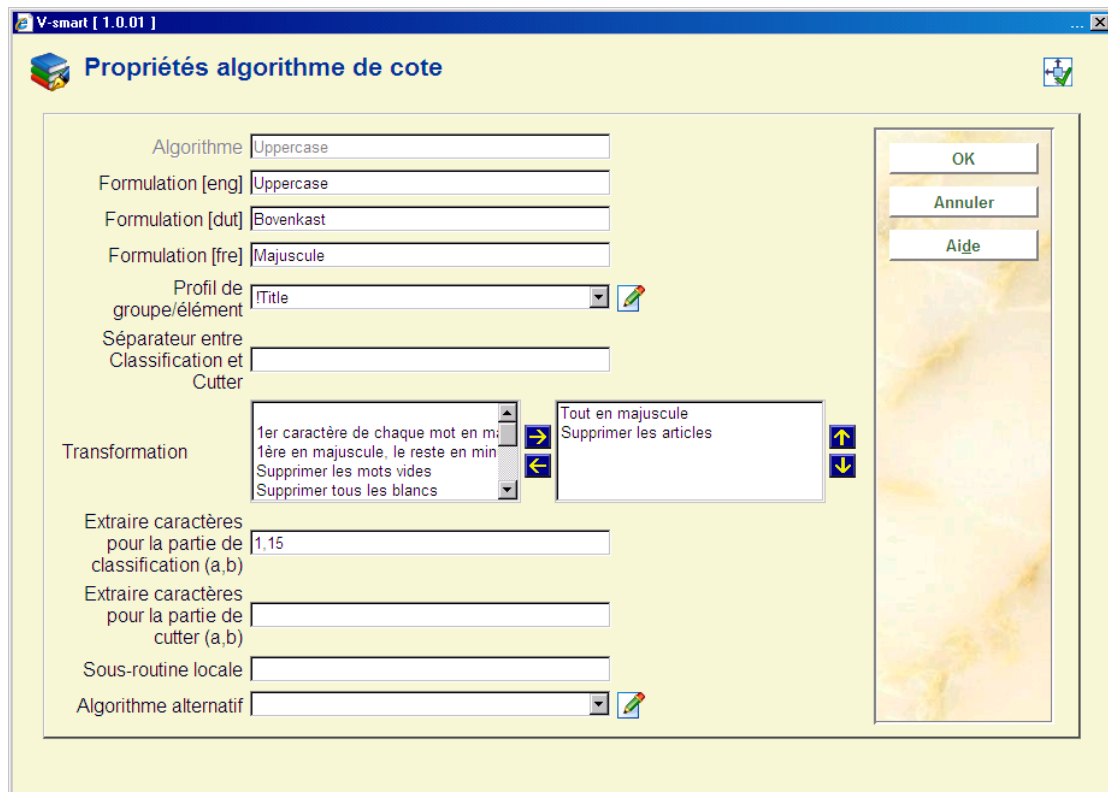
V-smart [ 1.0.01 ]

Propriétés algorithme de cote

Algorithme Uppercase

Formulation [eng] Uppercase

Formulation [dut] Bovenkast

Formulation [fre] Majuscule

Profil de groupe/élément !Title

Séparateur entre Classification et Cutter

Transformation

1er caractère de chaque mot en ma
1ère en majuscule, le reste en min
Supprimer les mots vides
Supprimer tous les blancs

Tout en majuscule
Supprimer les articles

Extraire caractères pour la partie de classification (a,b) 1,15

Extraire caractères pour la partie de cutter (a,b)

Sous-routine locale

Algorithme alternatif

OK

Annuler

Aide